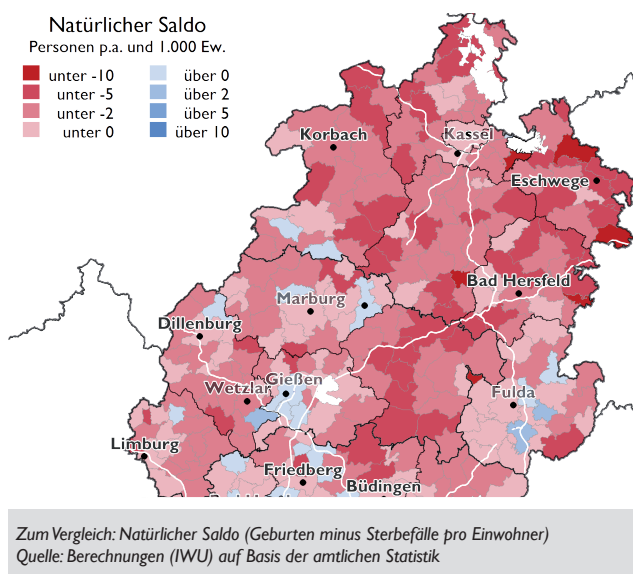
Natürlicher Saldo
Personen p.a. und 1.000 Ew.

unter -10
unter -5
unter -2
unter 0
über 0
über 2
über 5
über 10

Korbach
Kassel
Eschwege
Bad Hersfeld
Marburg
Dillenburg
Gießen
Wetzlar
Fulda
Limburg
Friedberg
Büdingen

Zum Vergleich: Natürlicher Saldo (Geburten minus Sterbefälle pro Einwohner)
Quelle: Berechnungen (IWU) auf Basis der amtlichen Statistik